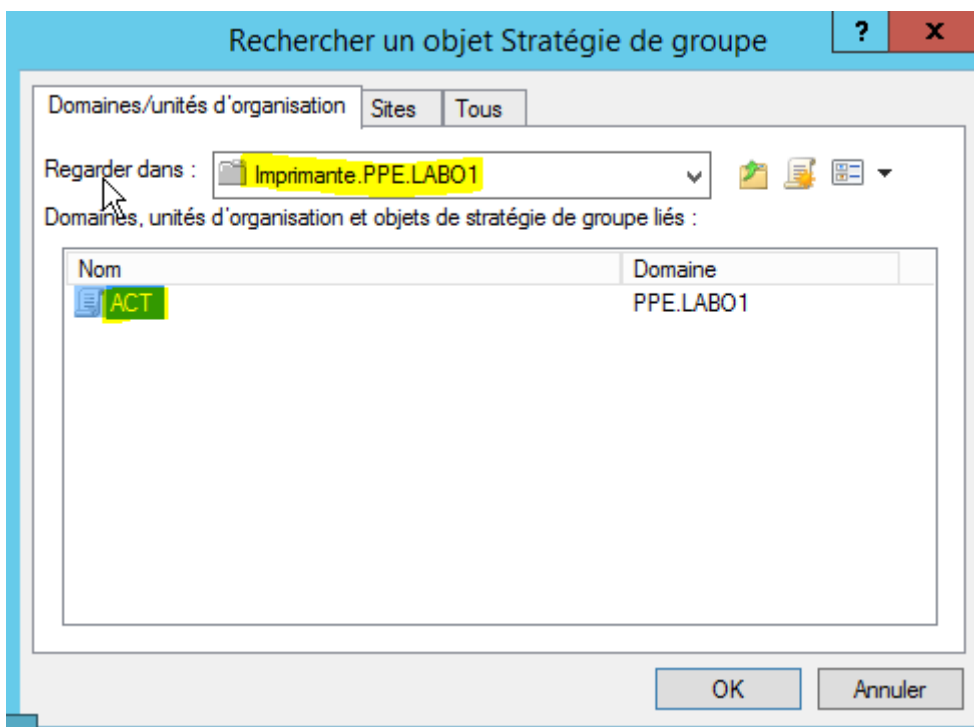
Rechercher un objet Stratégie de groupe

?

x

Domaines/unités d'organisation

Sites

Tous

Regarder dans :

Imprimante.PPE.LABO1

Domaines, unités d'organisation et objets de stratégie de groupe liés :

| Nom | Domaine |
|---|---|
| ACT | PPE.LABO1 |

OK

Annuler